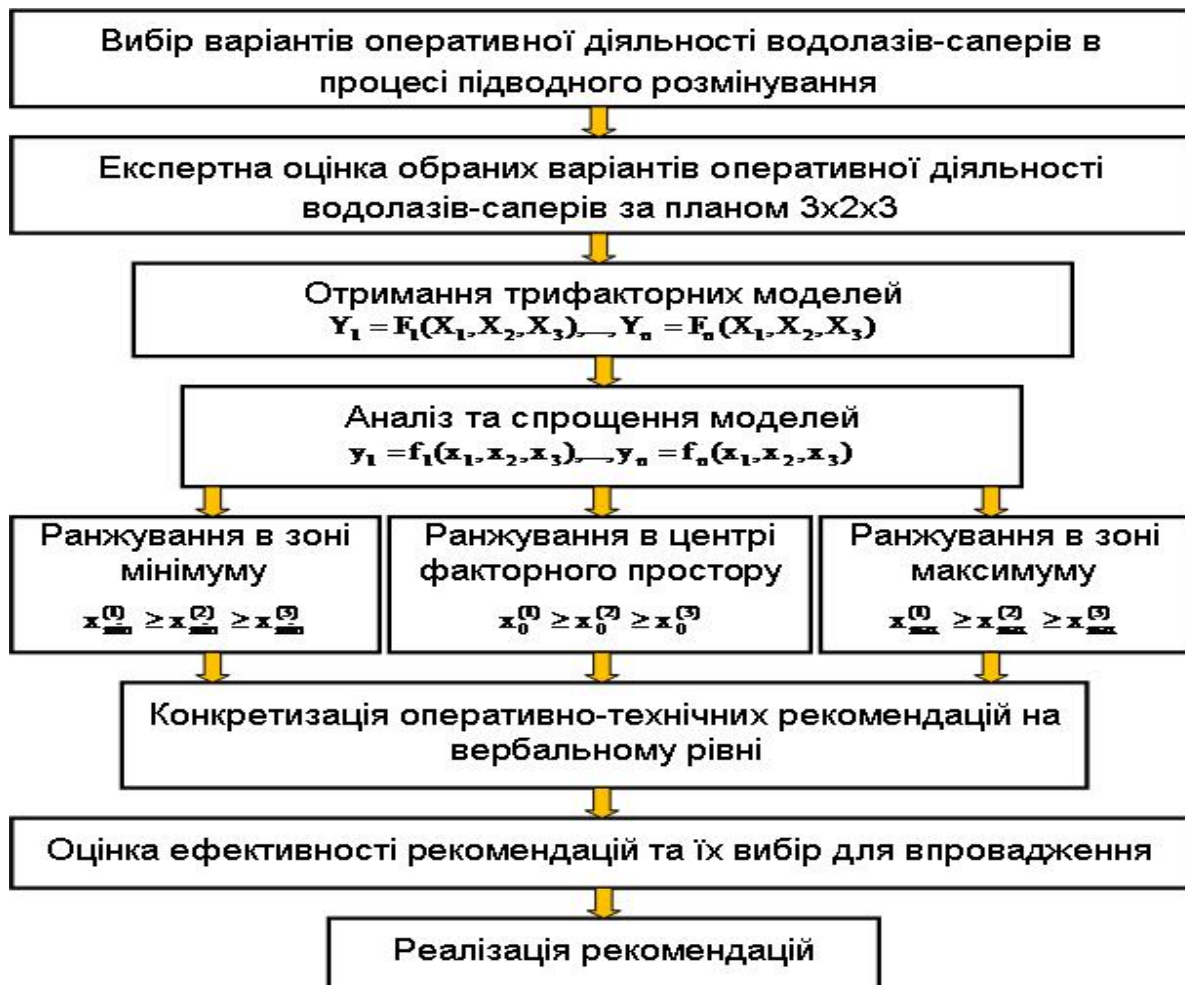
Вибір варіантів оперативної діяльності водолазів-саперів в процесі підводного розмінування

Експертна оцінка обраних варіантів оперативної діяльності водолазів-саперів за планом 3x2x3

Отримання трифакторних моделей
$Y_1 = F_1(X_1, X_2, X_3), ..., Y_n = F_n(X_1, X_2, X_3)$

Аналіз та спрощення моделей
$y_1 = f_1(x_1, x_2, x_3), ..., y_n = f_n(x_1, x_2, x_3)$

Ранжування в зоні мінімуму
$x_{min}^{(1)} \geq x_{min}^{(2)} \geq x_{min}^{(3)}$

Ранжування в центрі факторного простору
$x_0^{(1)} \geq x_0^{(2)} \geq x_0^{(3)}$

Ранжування в зоні максимуму
$x_{max}^{(1)} \geq x_{max}^{(2)} \geq x_{max}^{(3)}$

Конкретизація оперативно-технічних рекомендацій на вербальному рівні

Оцінка ефективності рекомендацій та їх вибір для впровадження

Реалізація рекомендацій